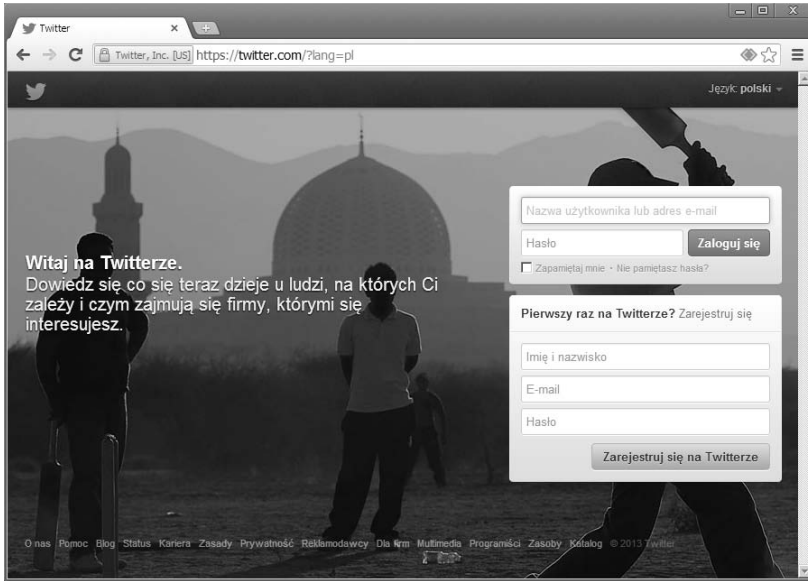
Twitter ×

Twitter, Inc. [US] https://twitter.com/?lang=pl

Język: polski

Witaj na Twitterze.
Dowiedz się co się teraz dzieje u ludzi, na których Ci zależy i czym zajmują się firmy, którymi się interesujesz.

Nazwa użytkownika lub adres e-mail

Hasło

Zaloguj się

Zapamiętaj mnie · Nie pamiętasz hasła?

Pierwszy raz na Twitterze? Zarejestruj się

Imię i nazwisko

E-mail

Hasło

Zarejestruj się na Twitterze

O nas Pomoc Blog Status Kariera Zasady Prywatność Reklamodawcy Dla firm Multimedia Programiści Zasoby Katalog © 2013 Twitter